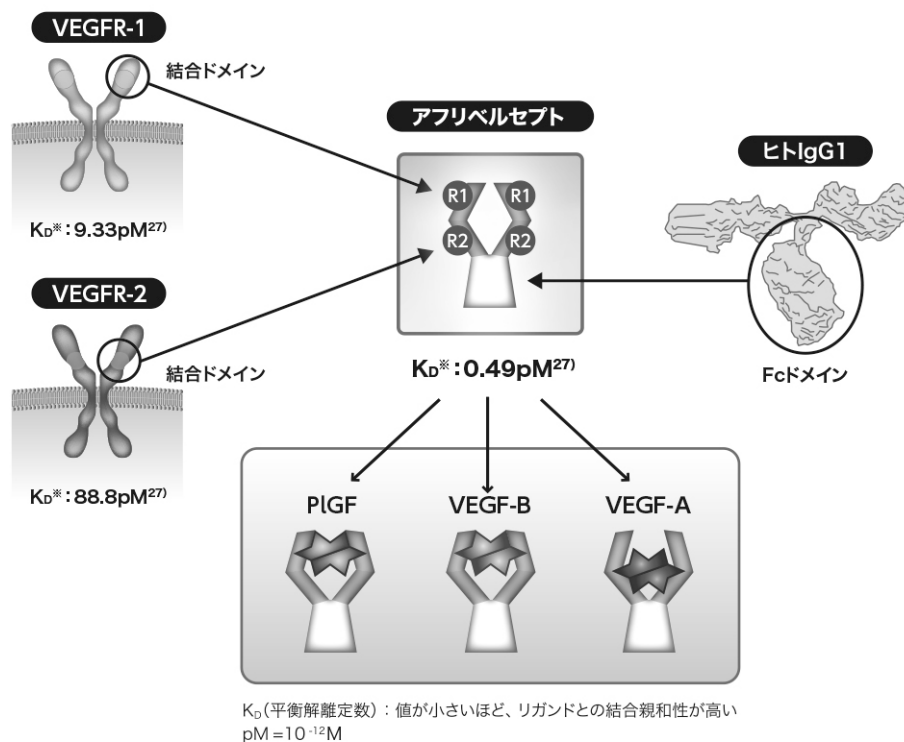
VEGFR-1

結合ドメイン

$K_D$※：9.33pM$^{27)}$

VEGFR-2

結合ドメイン

$K_D$※：88.8pM$^{27)}$

アフリベルセプト

R1 R1

R2 R2

ヒトIgG1

Fcドメイン

$K_D$※：0.49pM$^{27)}$

PlGF

VEGF-B

VEGF-A

$K_D$(平衡解離定数)：値が小さいほど、リガンドとの結合親和性が高い

pM $=10^{-12}$M